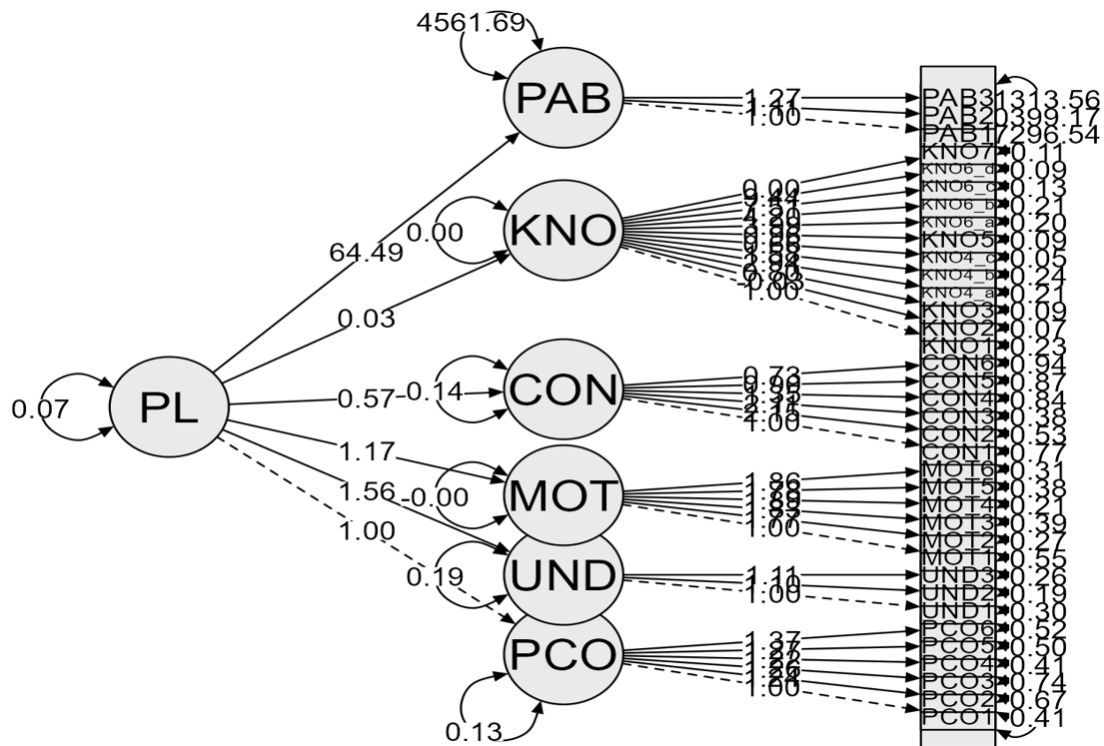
4561.69
PAB
1.27
1.00
PAB3 1313.56
PAB2 0399.17
PAB1 7296.54
KNO
0.00
64.49
0.03
KNO7 0.11
KNO6_d 0.09
KNO6_c 0.13
KNO6_b 0.21
KNO6_a 0.20
KNO5 0.09
KNO4_c 0.05
KNO4_b 0.24
KNO4_a 0.21
KNO3 0.09
KNO2 0.07
KNO1 0.23
0.00
1.00
0.07
PL
0.57
0.14
CON
0.73
1.00
CON6 0.94
CON5 0.87
CON4 0.84
CON3 0.38
CON2 0.53
CON1 0.77
1.17
1.56
-0.00
MOT
1.86
1.00
MOT6 0.31
MOT5 0.38
MOT4 0.21
MOT3 0.39
MOT2 0.27
MOT1 0.55
1.00
0.19
UND
1.11
1.10
1.00
UND3 0.26
UND2 0.19
UND1 0.30
PCO
1.37
1.00
PCO6 0.52
PCO5 0.50
PCO4 0.41
PCO3 0.74
PCO2 0.67
PCO1 0.41
0.13